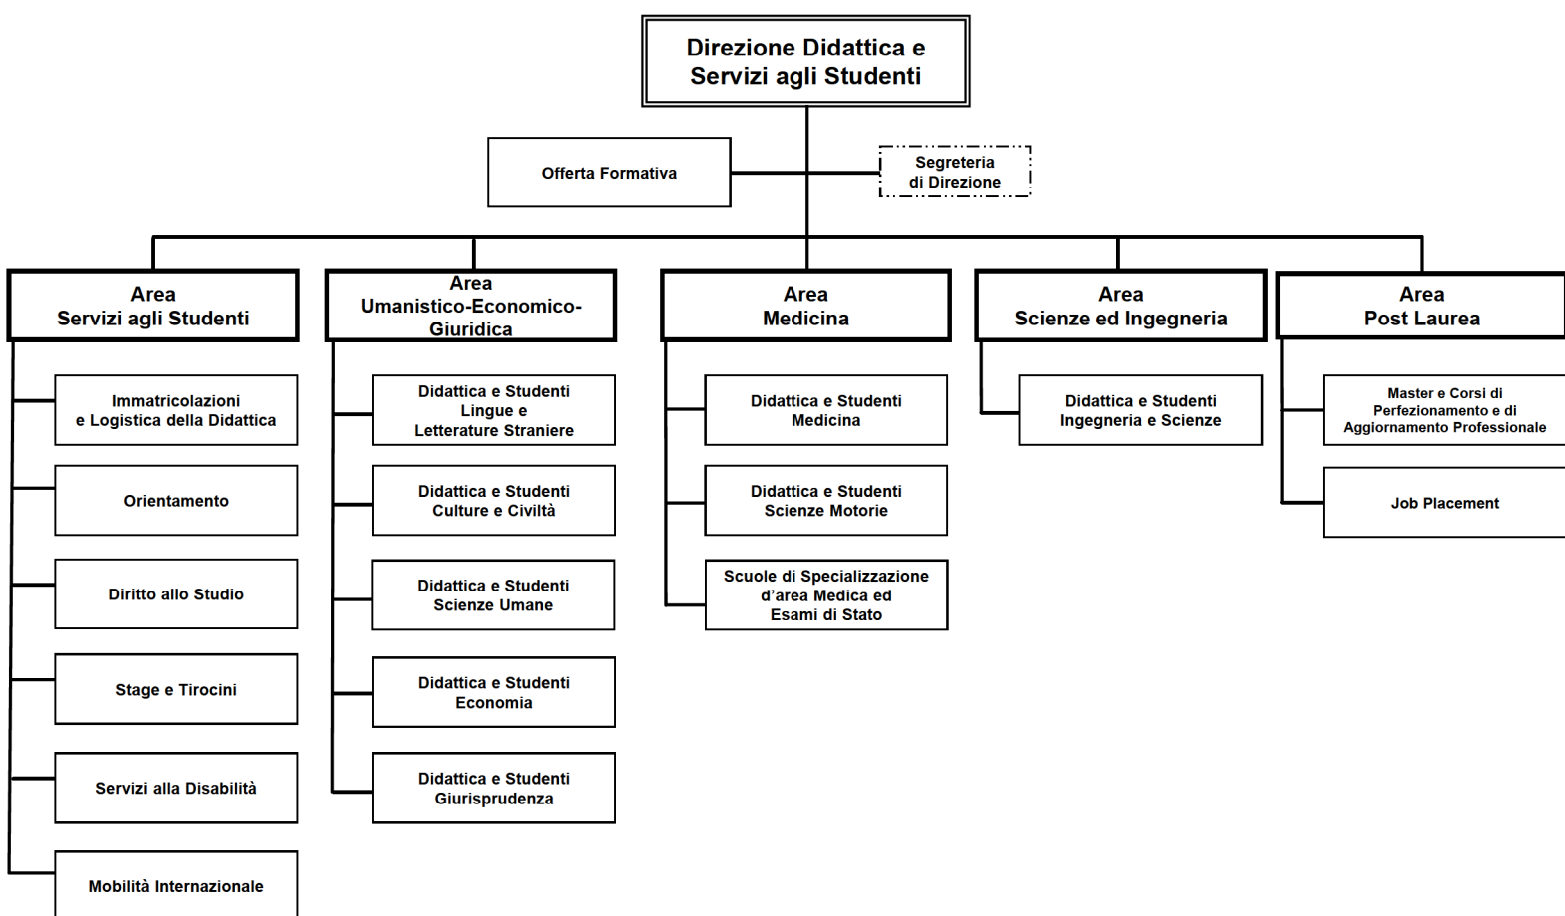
Direzione Didattica e Servizi agli Studenti

Offerta Formativa

Segreteria di Direzione

Area Servizi agli Studenti

Immatricolazioni e Logistica della Didattica

Orientamento

Diritto allo Studio

Stage e Tirocini

Servizi alla Disabilità

Mobilità Internazionale

Area Umanistico-Economico-Giuridica

Didattica e Studenti Lingue e Letterature Straniere

Didattica e Studenti Culture e Civiltà

Didattica e Studenti Scienze Umane

Didattica e Studenti Economia

Didattica e Studenti Giurisprudenza

Area Medicina

Didattica e Studenti Medicina

Didattica e Studenti Scienze Motorie

Scuole di Specializzazione d'area Medica ed Esami di Stato

Area Scienze ed Ingegneria

Didattica e Studenti Ingegneria e Scienze

Area Post Laurea

Master e Corsi di Perfezionamento e di Aggiornamento Professionale

Job Placement